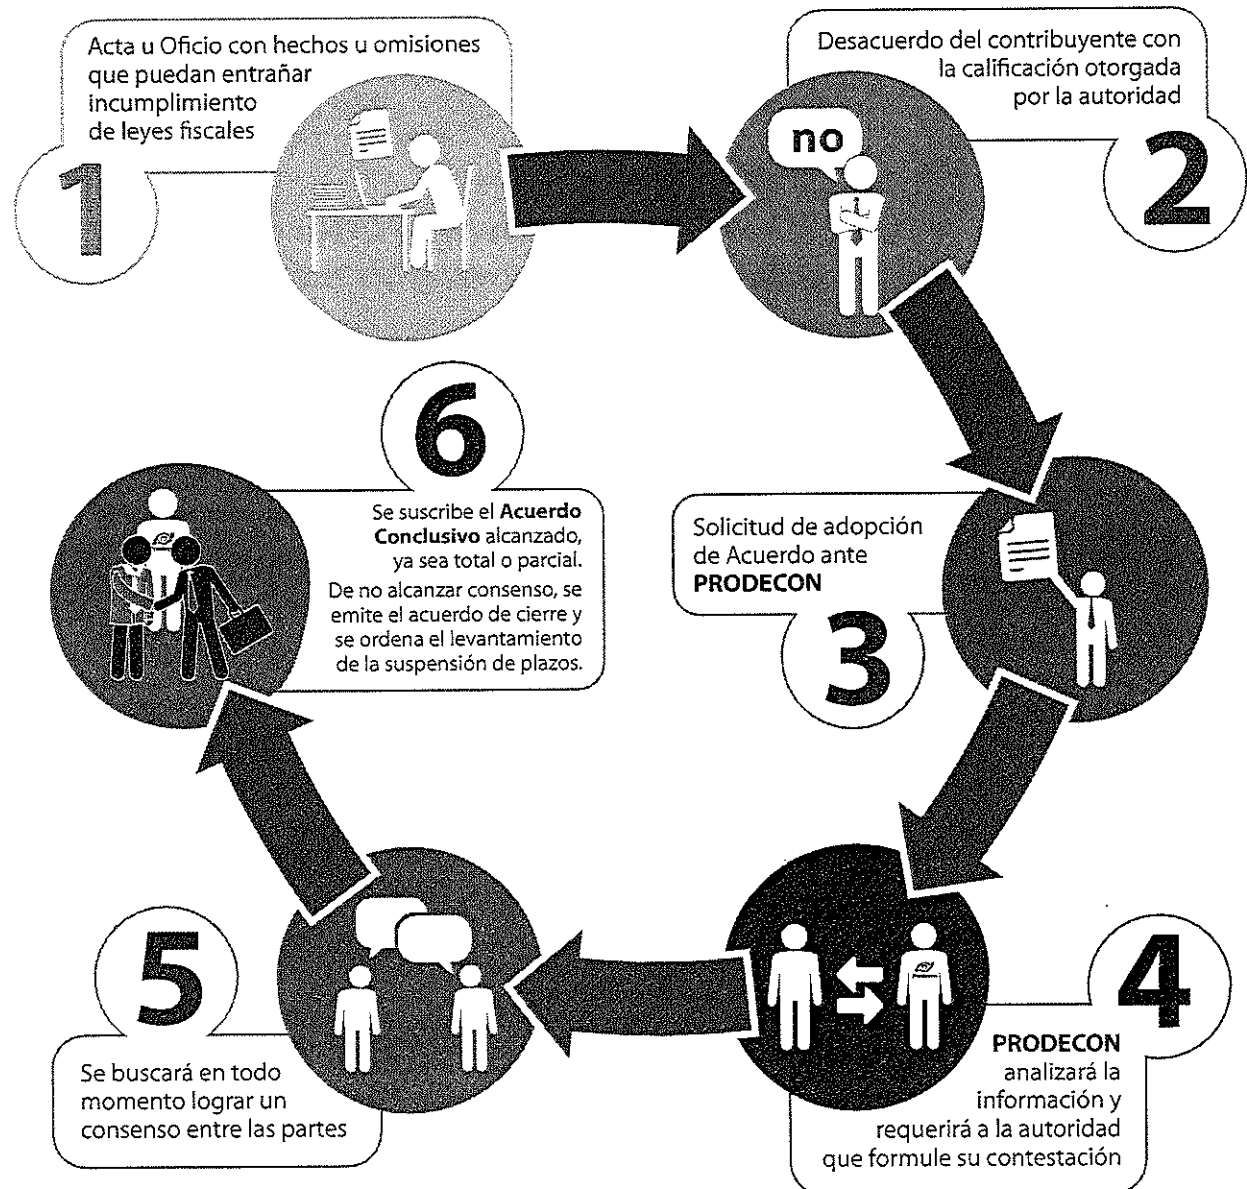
1

Acta u Oficio con hechos u omisiones que puedan entrañar incumplimiento de leyes fiscales

2

Desacuerdo del contribuyente con la calificación otorgada por la autoridad

no

3

Solicitud de adopción de Acuerdo ante **PRODECON**

4

**PRODECON** analizará la información y requerirá a la autoridad que formule su contestación

5

Se buscará en todo momento lograr un consenso entre las partes

6

Se suscribe el **Acuerdo Conclusivo** alcanzado, ya sea total o parcial.

De no alcanzar consenso, se emite el acuerdo de cierre y se ordena el levantamiento de la suspensión de plazos.